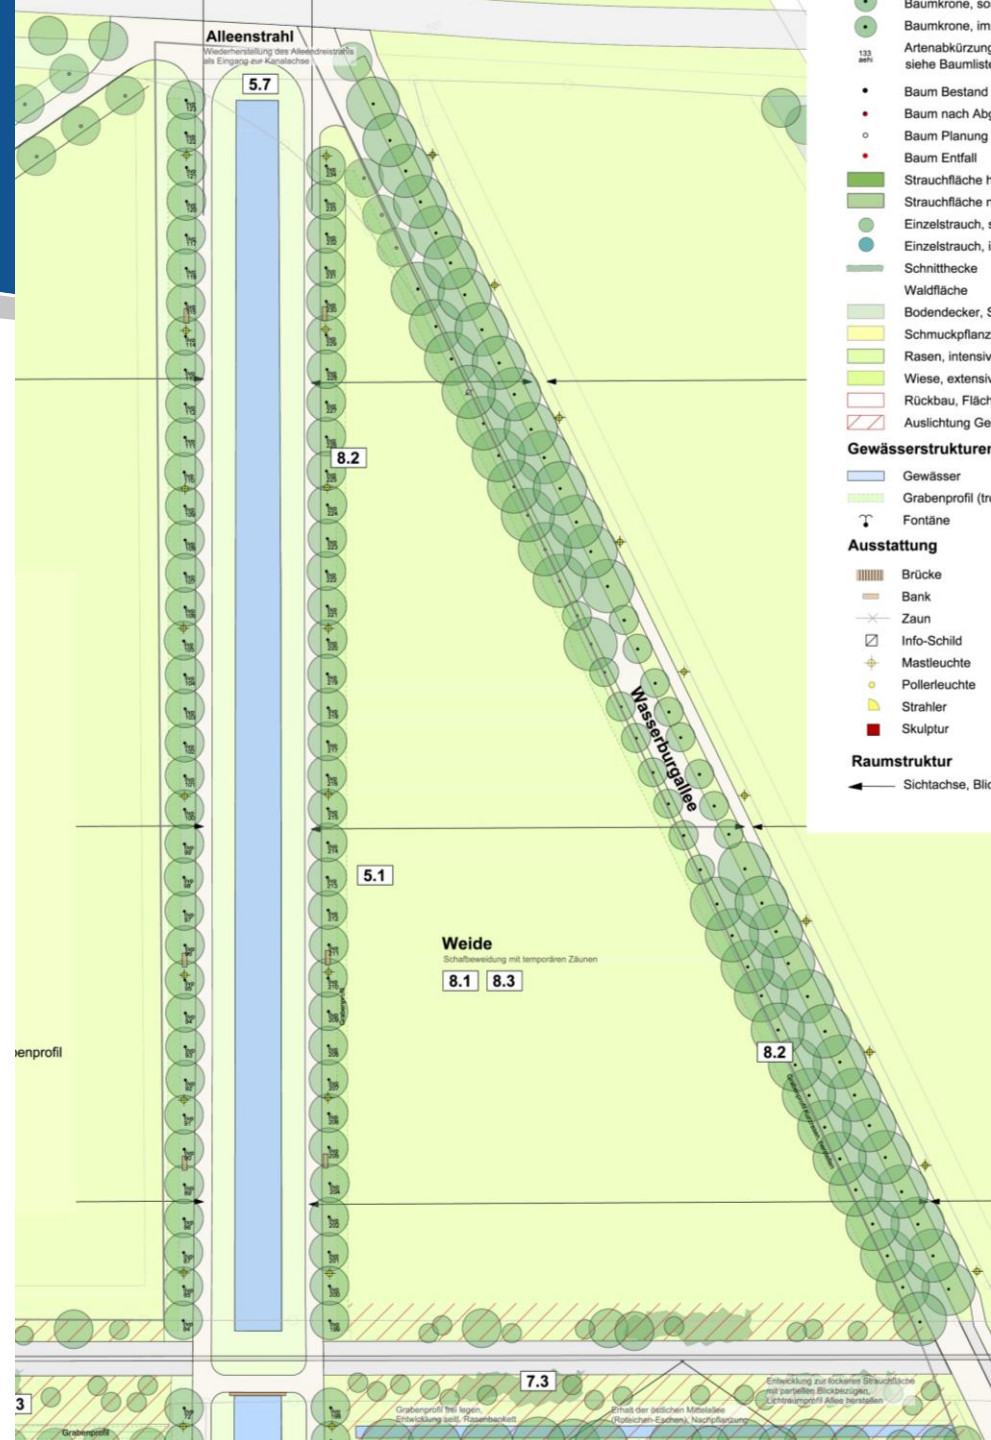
Alleenstrahl
Wiederherstellung des Alleendreistrahls als Eingang zur Kanalachse

5.7

8.2

5.1

Wasserburgallee

Weide
Schafbeweidung mit temporären Zäunen

8.1 8.3

8.2

enprofil

7.3

3

Grabenprofil

Grabenprofil frei legen, Entwicklung seitl. Rasenbankett

Erhalt der östlichen Mittelallee (Roteichen-Eschen), Nachpflanzung

Entwicklung zur lockeren Strauchfläche mit partiellen Blickbezügen, Lichtraumprofil Allee herstellen

Baumkrone, so
Baumkrone, im
133 aehi Artenabkürzung siehe Baumliste
Baum Bestand
Baum nach Abg
Baum Planung
Baum Entfall
Strauchfläche h
Strauchfläche n
Einzelstrauch, s
Einzelstrauch, i
Schnitthecke
Waldfläche
Bodendecker, S
Schmuckpflanz
Rasen, intensiv
Wiese, extensiv
Rückbau, Fläch
Auslichtung Ge

Gewässerstrukturen
Gewässer
Grabenprofil (tr
Fontäne

Ausstattung
Brücke
Bank
Zaun
Info-Schild
Mastleuchte
Pollerleuchte
Strahler
Skulptur

Raumstruktur
Sichtachse, Blic